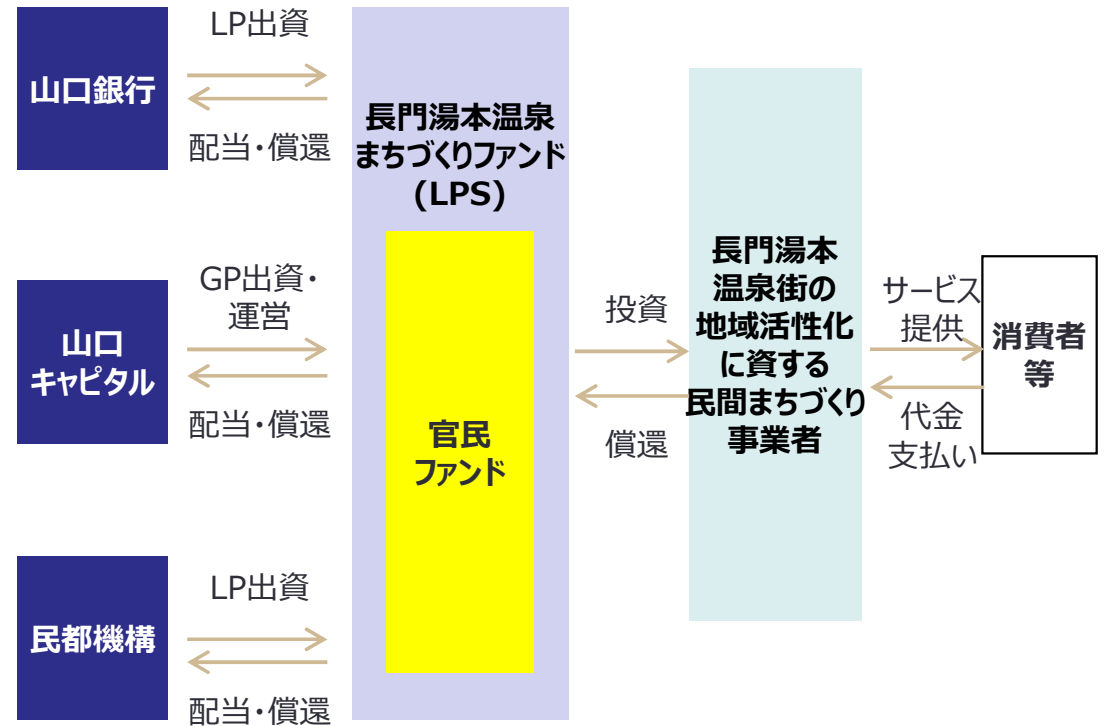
山口銀行

LP出資

配当・償還

山口キャピタル

GP出資・運営

配当・償還

民都機構

LP出資

配当・償還

長門湯本温泉まちづくりファンド(LPS)

官民ファンド

投資

償還

長門湯本温泉街の地域活性化に資する民間まちづくり事業者

サービス提供

代金支払い

消費者等